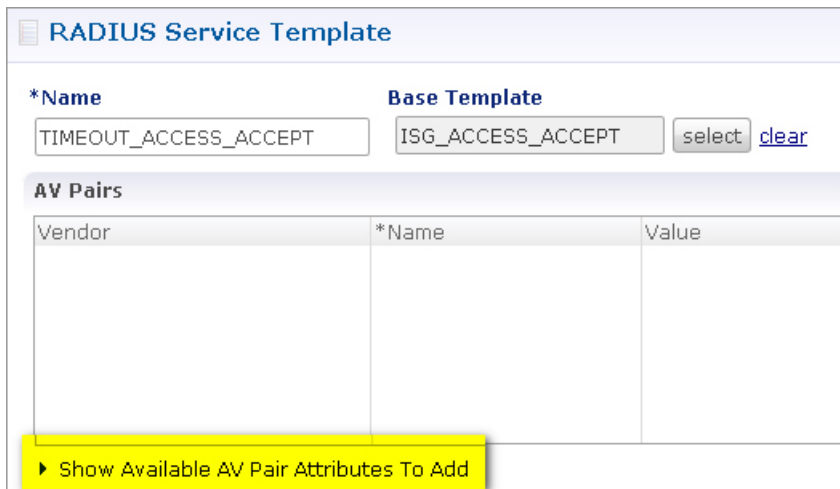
RADIUS Service Template

*Name
TIMEOUT_ACCESS_ACCEPT

Base Template
ISG_ACCESS_ACCEPT
select clear

AV Pairs

| Vendor | *Name | Value |
|---|---|---|
| | | |

Show Available AV Pair Attributes To Add